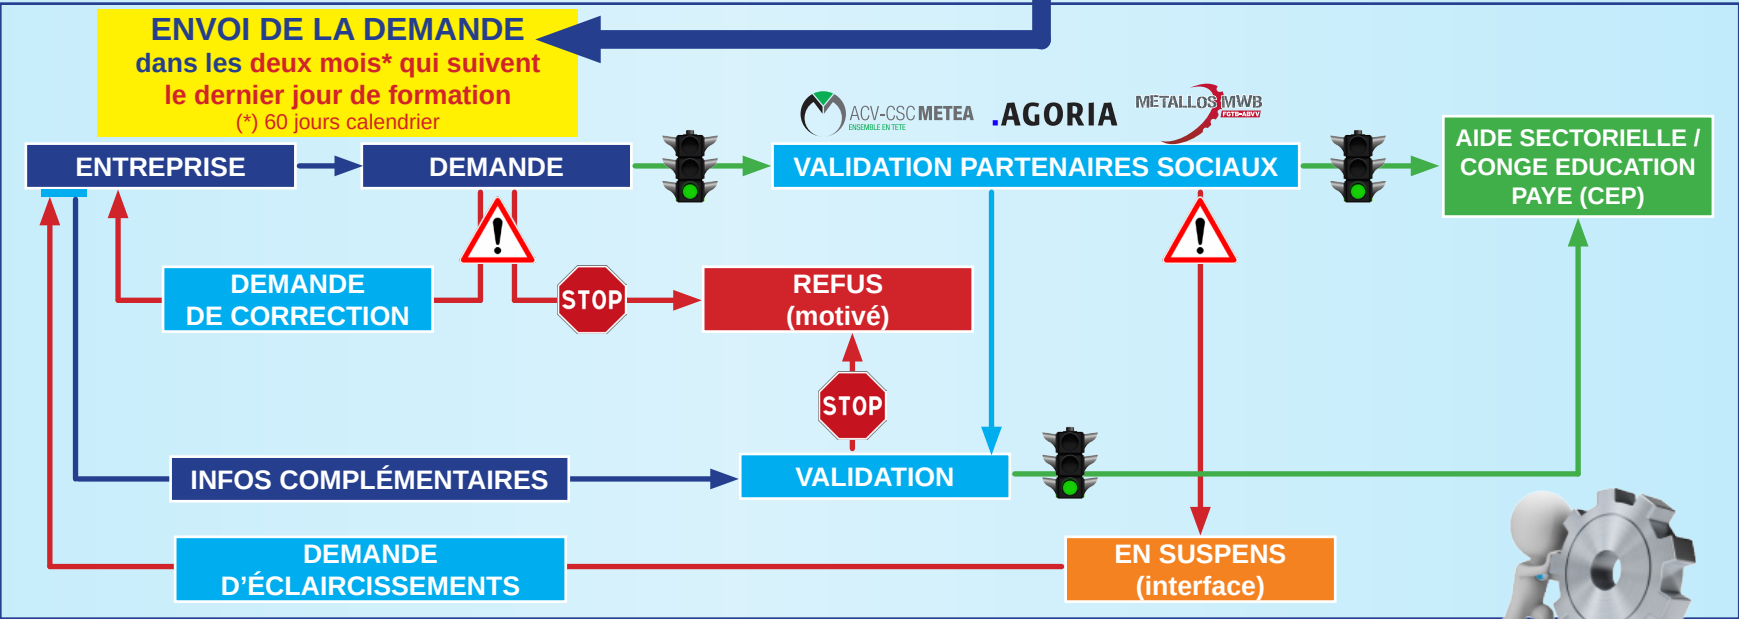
ENVOI DE LA DEMANDE
dans les deux mois* qui suivent le dernier jour de formation
(*) 60 jours calendrier

ACV-CSC METEA ENSEMBLE EN TETE

.AGORIA

METALLOS MWB FGTB-ABVV

ENTREPRISE

DEMANDE

VALIDATION PARTENAIRES SOCIAUX

AIDE SECTORIELLE / CONGE EDUCATION PAYE (CEP)

DEMANDE DE CORRECTION

STOP

REFUS (motivé)

STOP

INFOS COMPLÉMENTAIRES

VALIDATION

DEMANDE D'ÉCLAIRCISSEMENTS

EN SUSPENS (interface)